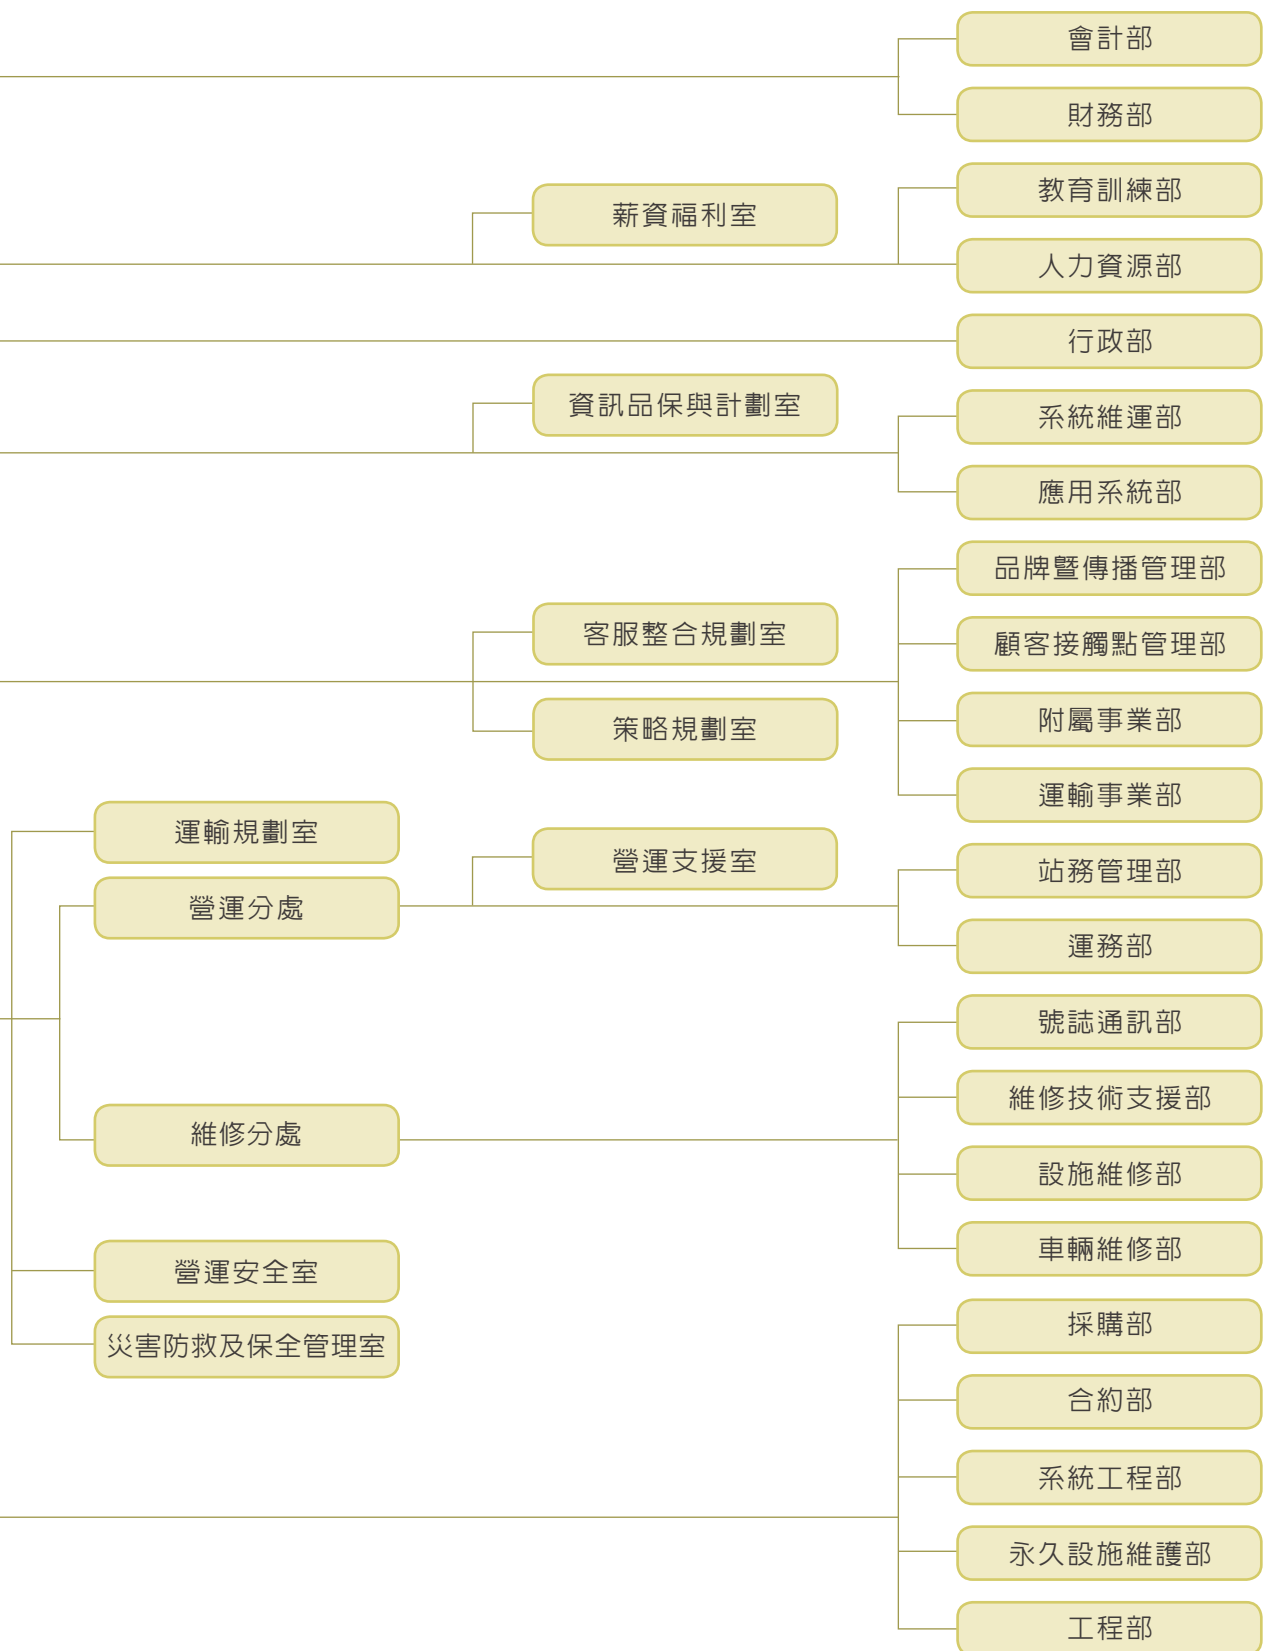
會計部
財務部
薪資福利室
教育訓練部
人力資源部
行政部
資訊品保與計劃室
系統維運部
應用系統部
品牌暨傳播管理部
客服整合規劃室
顧客接觸點管理部
策略規劃室
附屬事業部
運輸事業部
運輸規劃室
營運支援室
營運分處
站務管理部
運務部
號誌通訊部
維修技術支援部
維修分處
設施維修部
車輛維修部
營運安全室
災害防救及保全管理室
採購部
合約部
系統工程部
永久設施維護部
工程部